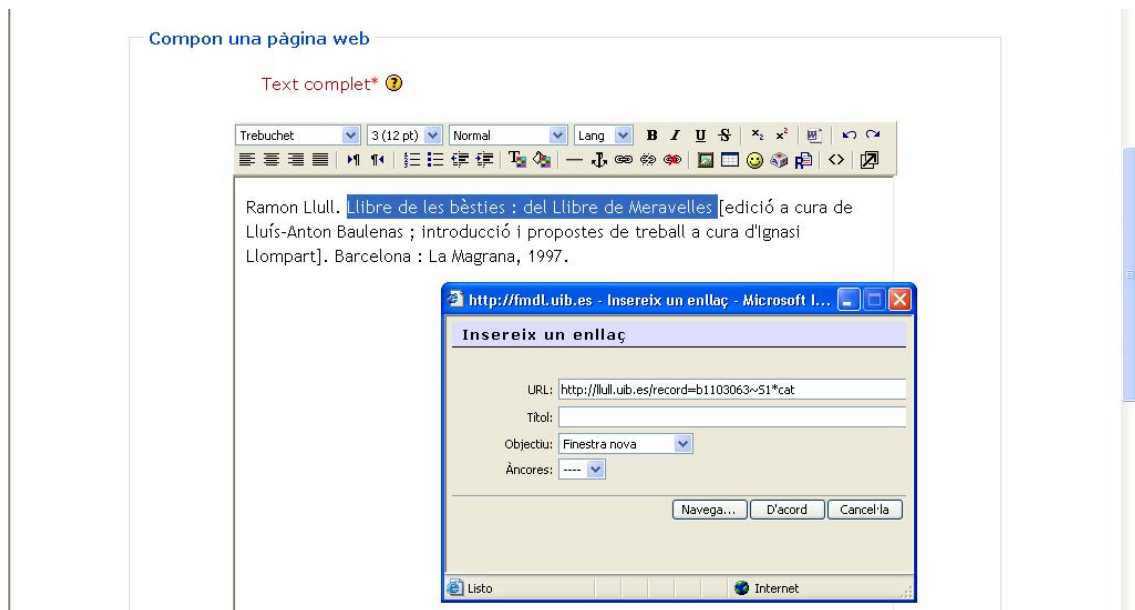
Compon una pàgina web

Text complet*

Trebuchet | 3 (12 pt) | Normal | Lang | B I U S

Ramon Llull. Llibre de les bèsties : del Llibre de Meravelles [edició a cura de Lluís-Anton Baulenas ; introducció i propostes de treball a cura d'Ignasi Llompart]. Barcelona : La Magrana, 1997.

http://fmdl.uib.es - Insereix un enllaç - Microsoft I...

Insereix un enllaç

URL: http://llull.uib.es/record=b1103063~S1*cat

Títol:

Objectiu: Finestra nova

Àncores: ----

Navega... | D'acord | Cancel·la

Listo | Internet